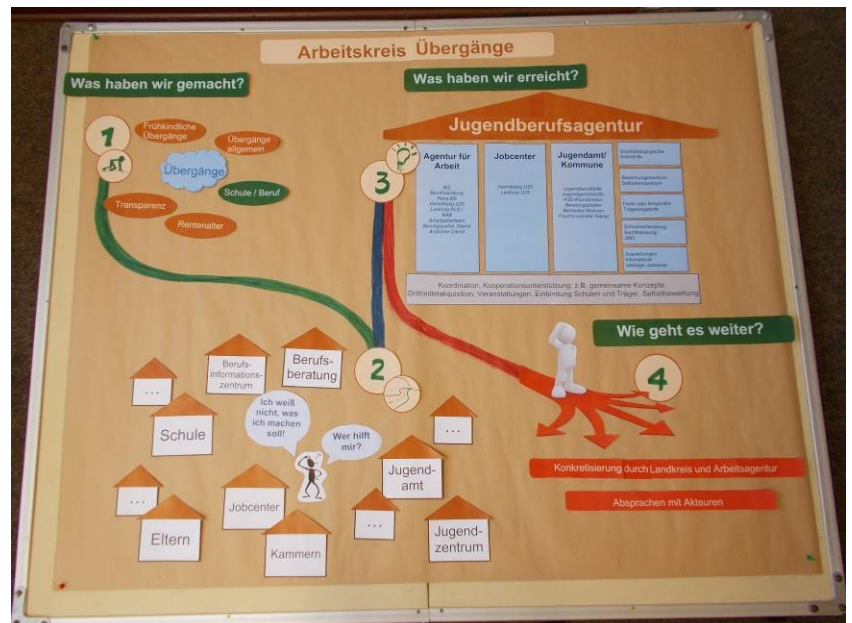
Arbeitskreis Übergänge

Was haben wir gemacht?

1

Frühkindliche Übergänge

Übergänge allgemein

Übergänge

Schule / Beruf

Transparenz

Rentenalter

Was haben wir erreicht?

Jugendberufsagentur

3

Agentur für Arbeit

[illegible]

Jobcenter

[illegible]

Jugendamt/ Kommune

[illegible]

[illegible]

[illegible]

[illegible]

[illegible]

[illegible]

Koordination, Kooperationsunterstützung: z.B. gemeinsame Konzepte, Drittmittelakquisition, Veranstaltungen, Einbindung Schulen und Träger, Selbstbewertung

Wie geht es weiter?

4

2

Berufs-informations-zentrum

Berufs-beratung

...

Schule

Ich weiß nicht, was ich machen soll!

Wer hilft mir?

...

...

Jugend-amt

...

Jobcenter

Eltern

Kammern

...

Jugend-zentrum

Konkretisierung durch Landkreis und Arbeitsagentur

Absprachen mit Akteuren